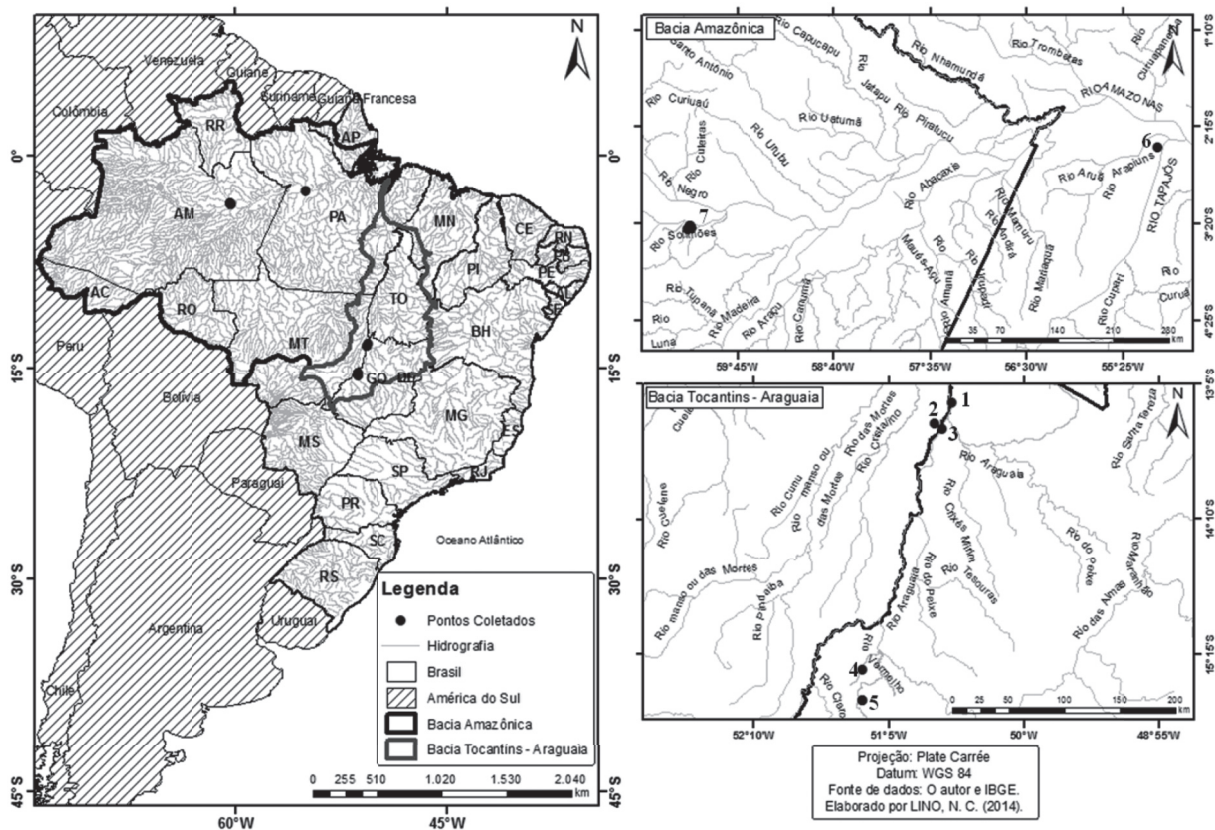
N

Venezuela
Guiane
Suriname
Guiana Francesa
Colômbia
RR
AP
0°
0°
AM
PA
MN
CE
RN
PB
PE
PI
AC
RO
TO
SE
BH
Peru
MT
15°S
15°S
GO
DF
Bolivia
MG
MS
ES
SP
RJ
Paraguai
PR
SC
Oceano Atlântico
30°S
30°S
RS
Argentina
Uruguai
Chile
45°S
45°S
60°W
45°W

Legenda
Pontos Coletados
Hidrografia
Brasil
América do Sul
Bacia Amazônica
Bacia Tocantins - Araguaia

0 255 510 1.020 1.530 2.040 km

Bacia Amazônica
N
1°10'S
Rio Capucapu
Rio Nhamundá
Rio Trombetas
Rio
Rio Curuapanema
Santo Antônio
Rio Jatapu
Rio Pitatucu
Rio Curiuaú
Rio Cuieiras
Rio Uatumã
RIO AMAZONAS
2°15'S
Rio Urubu
6
Rio Negro
Rio Abacaxis
Rio Arauá
Rio Arapiuns
RIO TAPAJÓS
7
Rio Solimões
Rio Mamuru
Rio Andirá
3°20'S
Rio Maués-Açu
Rio Amanã
Rio Urupadi
Rio Mariaquã
Rio
Rio Tupana
Rio Madeira
Rio Canumã
Rio Cupari
Curuá
Rio
Rio Araçu
Rio
Luna
0 35 70 140 210 280 km
4°25'S
59°45'W
58°40'W
57°35'W
56°30'W
55°25'W

Bacia Tocantins - Araguaia
13°5'S
1
2
3
N
Rio das Mortes
Rio Cristalino
Rio manso ou das Mortes
Rio Cumi
Rio Araguaia
Rio Santa Tereza
Rio Culuene
Rio Crixás Mirim
14°10'S
Rio do Peixe
Rio Maranhão
Rio Tesouras
Rio do Peixe
Rio manso ou das Mortes
Rio Pindaíba
Rio Araguaia
Rio das Almas
Rio Vermelho
4
15°15'S
Rio Claro
5
0 25 50 100 150 200 km
52°10'W
51°5'W
50°W
48°55'W

Projeção: Plate Carrée
Datum: WGS 84
Fonte de dados: O autor e IBGE.
Elaborado por LINO, N. C. (2014).